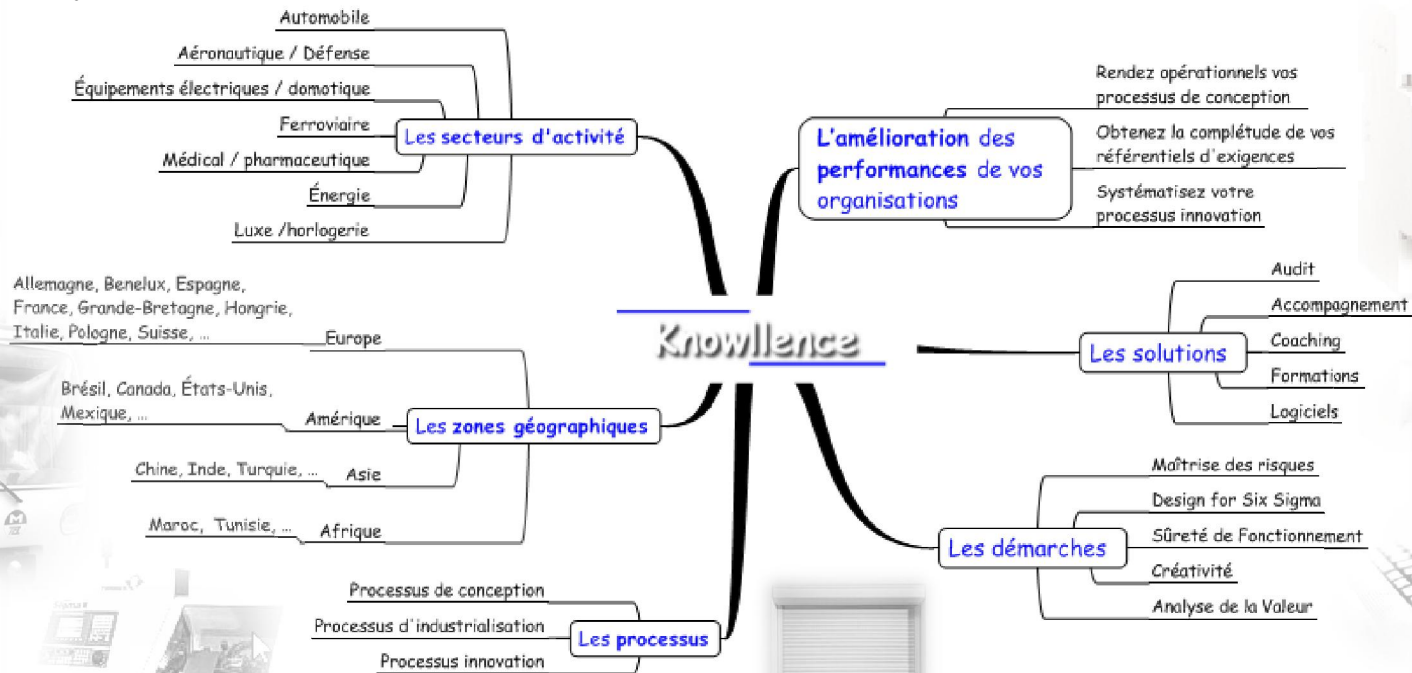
Knowllence

Les secteurs d'activité
Automobile
Aéronautique / Défense
Équipements électriques / domotique
Ferroviaire
Médical / pharmaceutique
Énergie
Luxe /horlogerie

L'amélioration des performances de vos organisations
Rendez opérationnels vos processus de conception
Obtenez la complétude de vos référentiels d'exigences
Systématisez votre processus innovation

Les zones géographiques
Europe
Allemagne, Benelux, Espagne, France, Grande-Bretagne, Hongrie, Italie, Pologne, Suisse, ...
Amérique
Brésil, Canada, États-Unis, Mexique, ...
Asie
Chine, Inde, Turquie, ...
Afrique
Maroc, Tunisie, ...

Les solutions
Audit
Accompagnement
Coaching
Formations
Logiciels

Les démarches
Maîtrise des risques
Design for Six Sigma
Sûreté de Fonctionnement
Créativité
Analyse de la Valeur

Les processus
Processus de conception
Processus d'industrialisation
Processus innovation